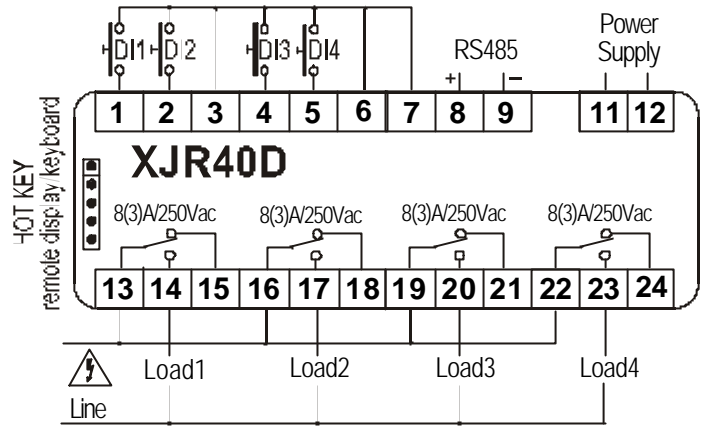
DI1 DI2 DI3 DI4

RS485
+ −

Power Supply

1 2 3 4 5 6 7 8 9 11 12

XJR40D

HOT KEY
remote display keyboard

8(3)A/250Vac 8(3)A/250Vac 8(3)A/250Vac 8(3)A/250Vac

13 14 15 16 17 18 19 20 21 22 23 24

Load1 Load2 Load3 Load4

Line